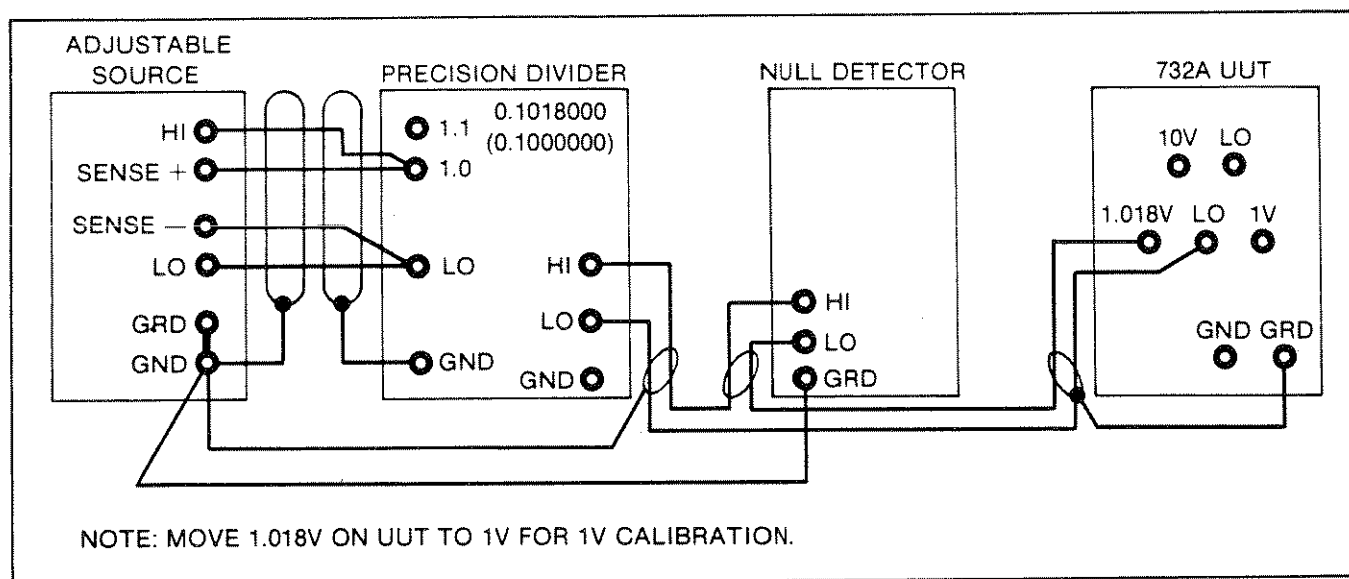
ADJUSTABLE SOURCE

HI
SENSE +
SENSE −
LO
GRD
GND

PRECISION DIVIDER

1.1
1.0
0.1018000
(0.1000000)
LO
HI
LO
GND
GND

NULL DETECTOR

HI
LO
GRD

732A UUT

10V LO
1.018V LO 1V
GND GRD

NOTE: MOVE 1.018V ON UUT TO 1V FOR 1V CALIBRATION.